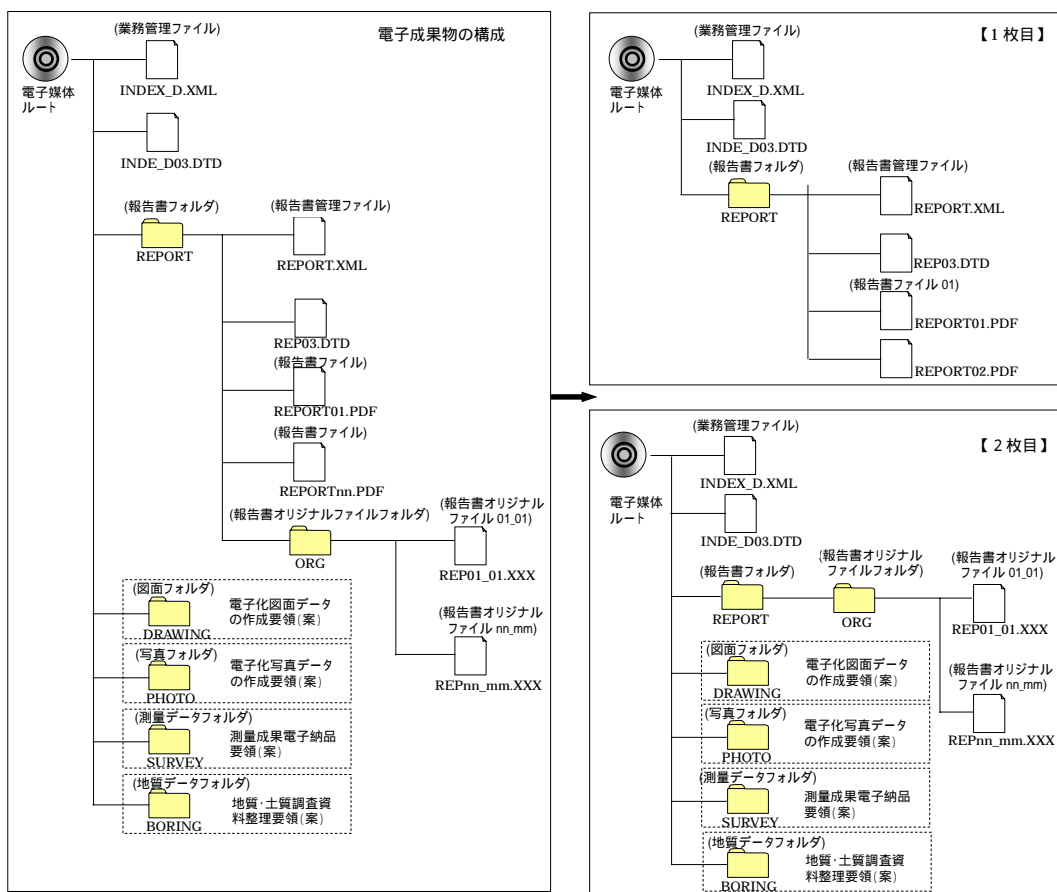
電子成果物の構成

電子媒体ルート

(業務管理ファイル)
INDEX_D.XML

INDE_D03.DTD

(報告書フォルダ)
REPORT

(報告書管理ファイル)
REPORT.XML

REP03.DTD

(報告書ファイル)
REPORT01.PDF

(報告書ファイル)
REPORTnn.PDF

(報告書オリジナルファイルフォルダ)
ORG

(報告書オリジナルファイル 01_01)
REP01_01.XXX

(報告書オリジナルファイル nn_mm)
REPnn_mm.XXX

(図面フォルダ)
DRAWING
電子化図面データの作成要領(案)

(写真フォルダ)
PHOTO
電子化写真データの作成要領(案)

(測量データフォルダ)
SURVEY
測量成果電子納品要領(案)

(地質データフォルダ)
BORING
地質･土質調査資料整理要領(案)

【1 枚目】

電子媒体ルート

(業務管理ファイル)
INDEX_D.XML

INDE_D03.DTD

(報告書フォルダ)
REPORT

(報告書管理ファイル)
REPORT.XML

REP03.DTD

(報告書ファイル 01)
REPORT01.PDF

REPORT02.PDF

【2 枚目】

電子媒体ルート

(業務管理ファイル)
INDEX_D.XML

INDE_D03.DTD

(報告書フォルダ)
REPORT

(報告書オリジナルファイルフォルダ)
ORG

(報告書オリジナルファイル 01_01)
REP01_01.XXX

(報告書オリジナルファイル nn_mm)
REPnn_mm.XXX

(図面フォルダ)
DRAWING
電子化図面データの作成要領(案)

(写真フォルダ)
PHOTO
電子化写真データの作成要領(案)

(測量データフォルダ)
SURVEY
測量成果電子納品要領(案)

(地質データフォルダ)
BORING
地質･土質調査資料整理要領(案)